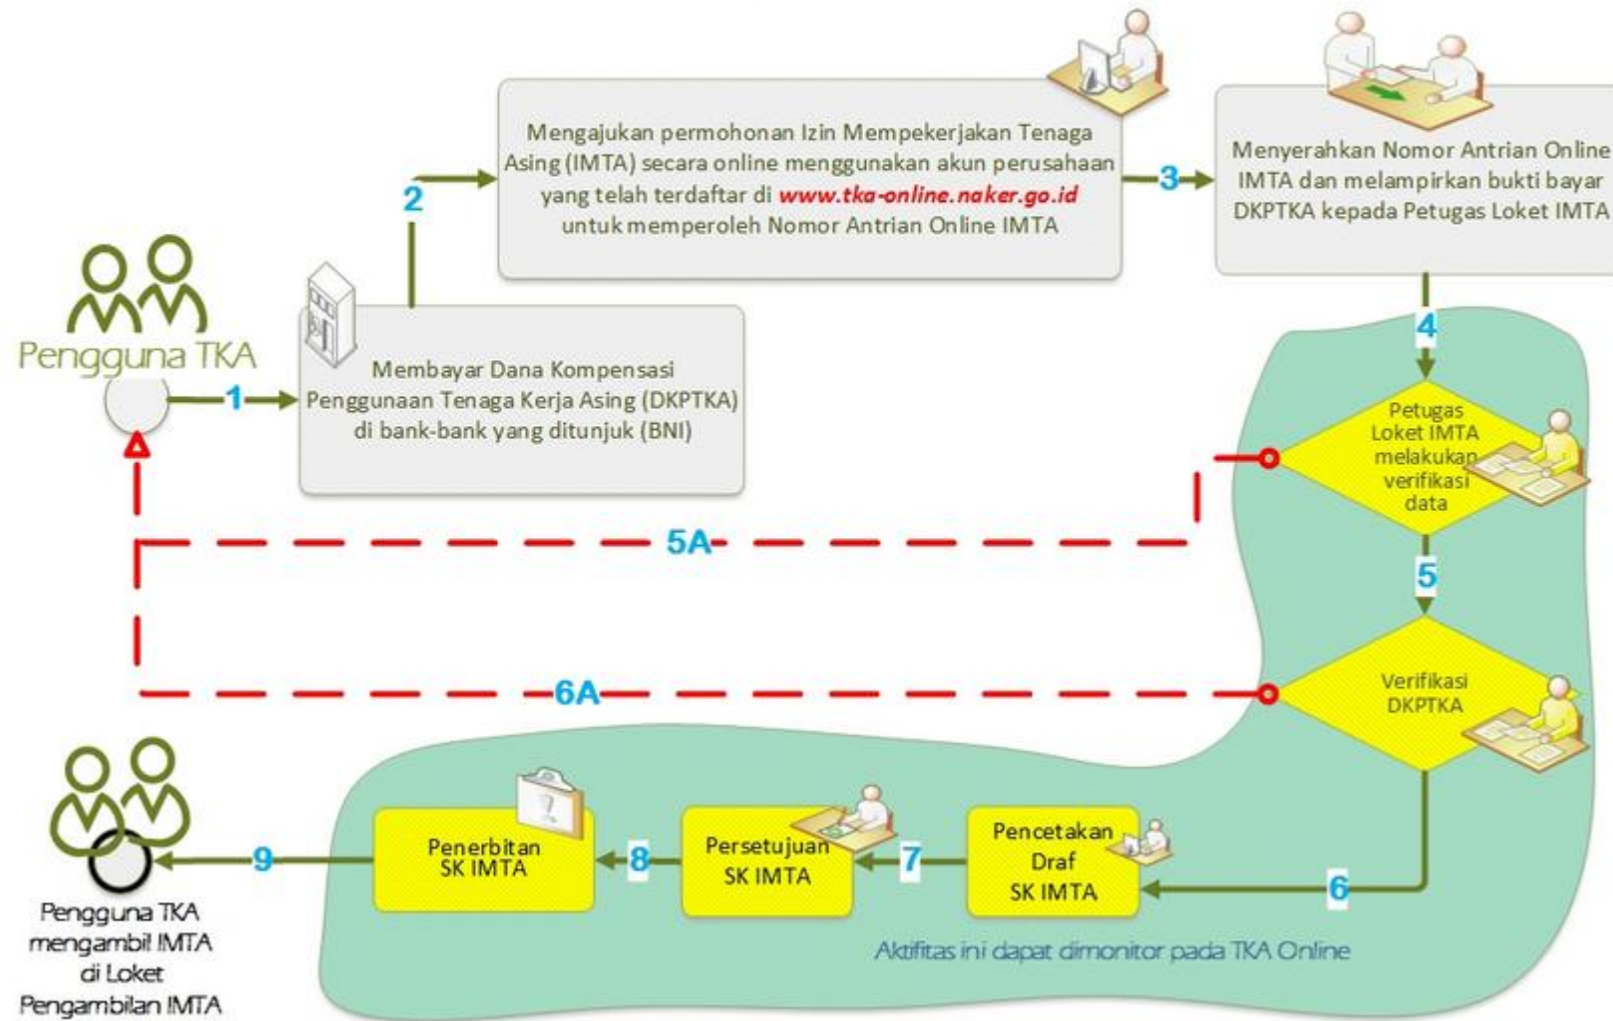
Pengguna TKA

1

Membayar Dana Kompensasi Penggunaan Tenaga Kerja Asing (DKPTKA) di bank-bank yang ditunjuk (BNI)

2

Mengajukan permohonan Izin Mempekerjakan Tenaga Asing (IMTA) secara online menggunakan akun perusahaan yang telah terdaftar di www.tka-online.naker.go.id untuk memperoleh Nomor Antrian Online IMTA

3

Menyerahkan Nomor Antrian Online IMTA dan melampirkan bukti bayar DKPTKA kepada Petugas Loket IMTA

4

Petugas Loket IMTA melakukan verifikasi data

5A

5

Verifikasi DKPTKA

6A

6

Pencetakan Draf SK IMTA

7

Persetujuan SK IMTA

8

Penerbitan SK IMTA

9

Pengguna TKA mengambil IMTA di Loket Pengambilan IMTA

Aktifitas ini dapat dimonitor pada TKA Online